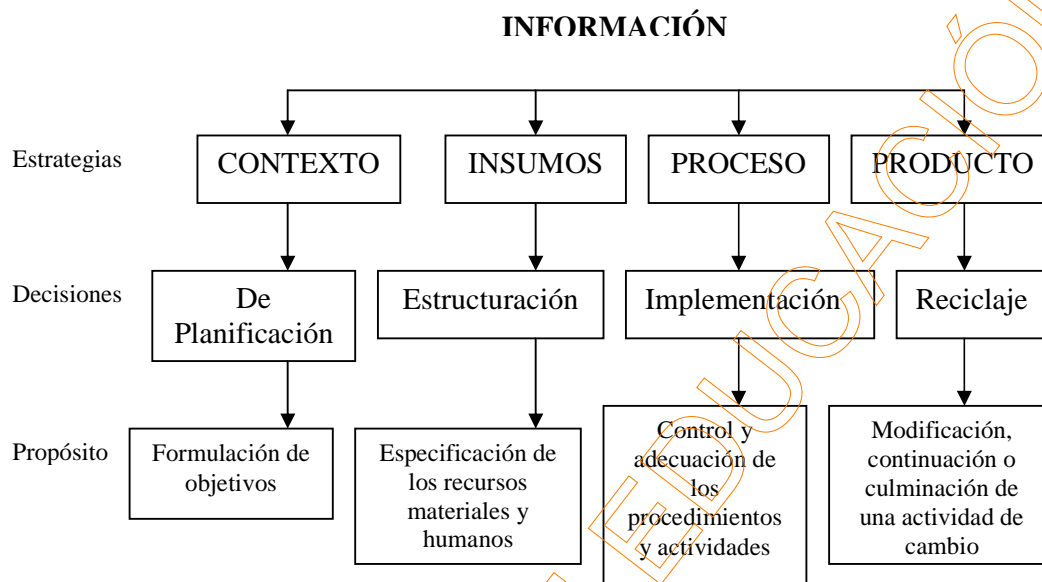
INFORMACIÓN

Estrategias

CONTEXTO

INSUMOS

PROCESO

PRODUCTO

Decisiones

De Planificación

Estructuración

Implementación

Reciclaje

Propósito

Formulación de objetivos

Especificación de los recursos materiales y humanos

Control y adecuación de los procedimientos y actividades

Modificación, continuación o culminación de una actividad de cambio

EDUCACIÓN